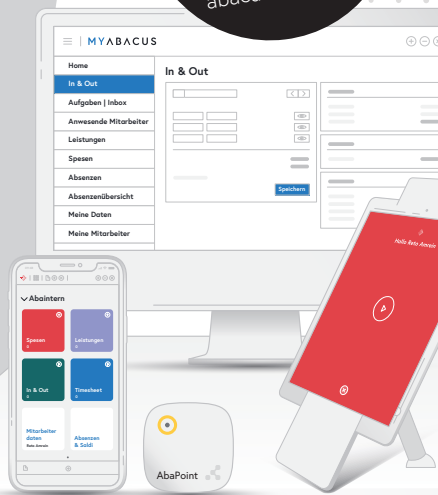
abacus

MYABACUS

Home
In & Out
Aufgaben | Inbox
Anwesende Mitarbeiter
Leistungen
Spesen
Absenzen
Absenzenübersicht
Meine Daten
Meine Mitarbeiter

In & Out

Speichern

Abaintern

Spesen
Leistungen
In & Out
Timesheet
Mitarbeiter daten
Absenzen & Saldi

AbaPoint

Hallo Beta Amrein